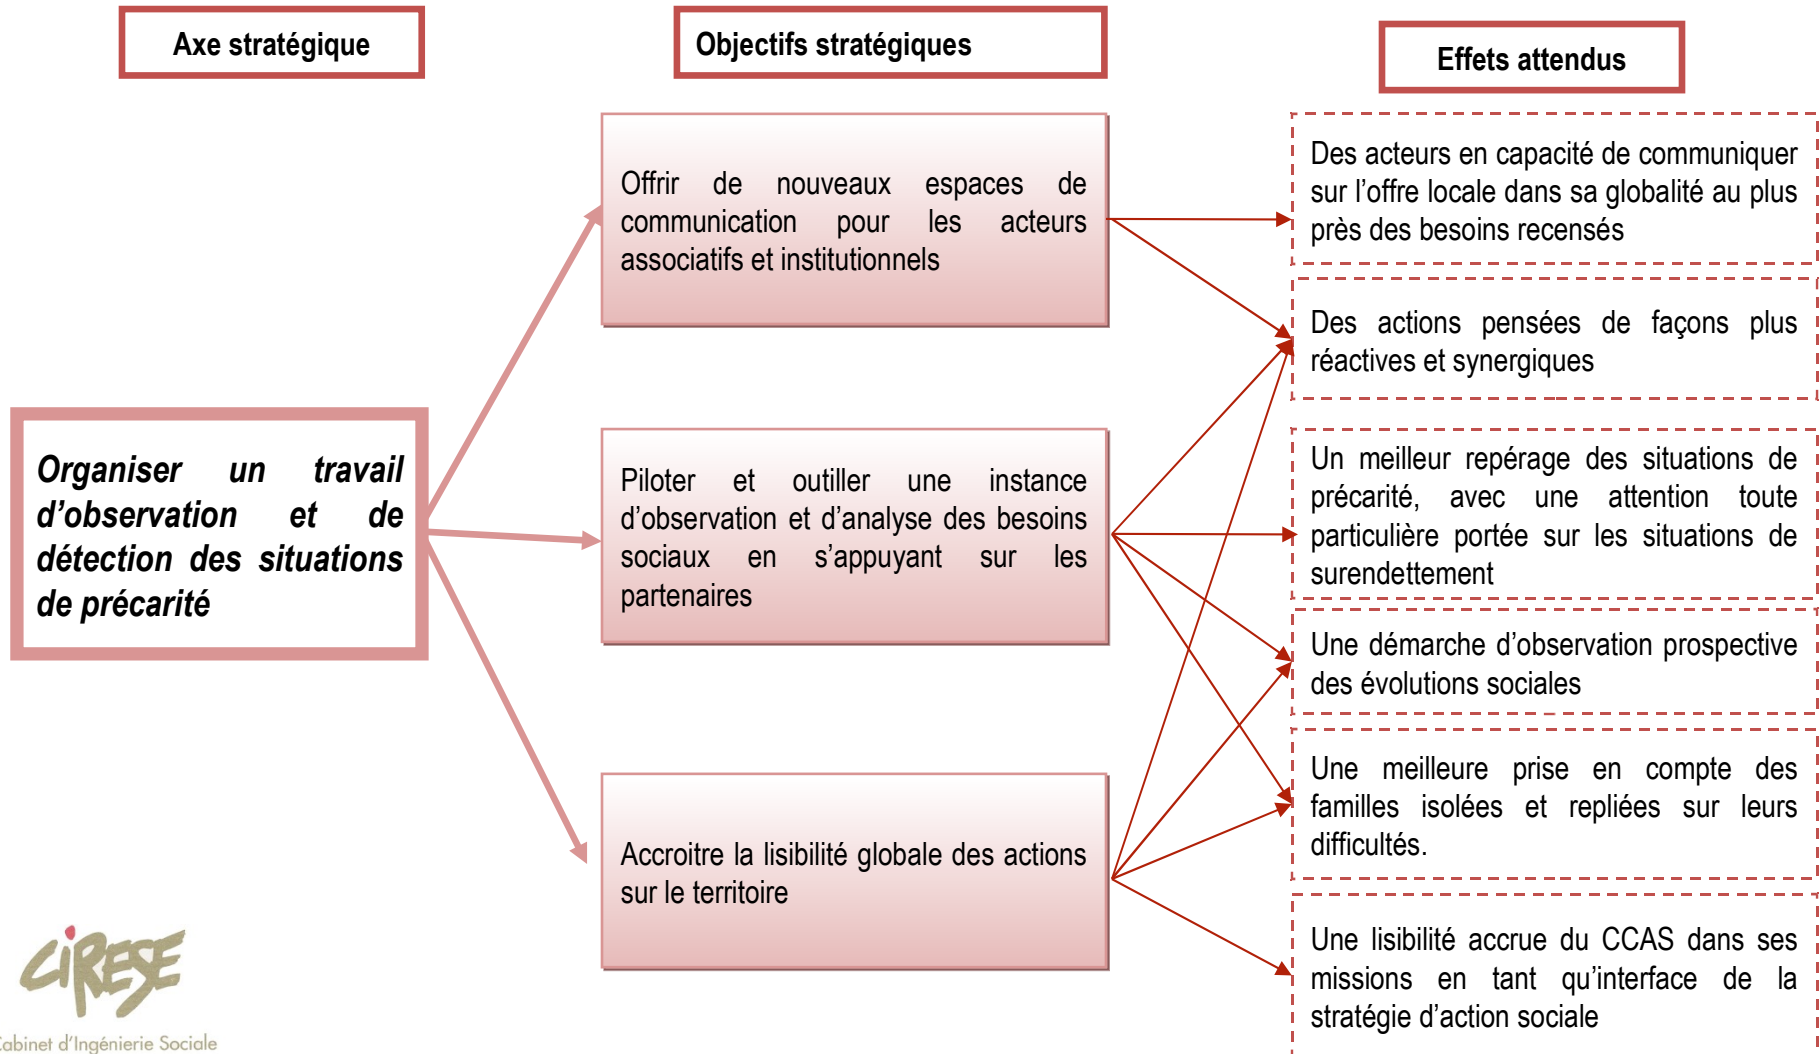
Axe stratégique

Objectifs stratégiques

Effets attendus

Organiser un travail d'observation et de détection des situations de précarité

Offrir de nouveaux espaces de communication pour les acteurs associatifs et institutionnels

Piloter et outiller une instance d'observation et d'analyse des besoins sociaux en s'appuyant sur les partenaires

Accroitre la lisibilité globale des actions sur le territoire

Des acteurs en capacité de communiquer sur l'offre locale dans sa globalité au plus près des besoins recensés

Des actions pensées de façons plus réactives et synergiques

Un meilleur repérage des situations de précarité, avec une attention toute particulière portée sur les situations de surendettement

Une démarche d'observation prospective des évolutions sociales

Une meilleure prise en compte des familles isolées et repliées sur leurs difficultés.

Une lisibilité accrue du CCAS dans ses missions en tant qu'interface de la stratégie d'action sociale

CIRESE
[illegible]abinet d'Ingénierie Sociale